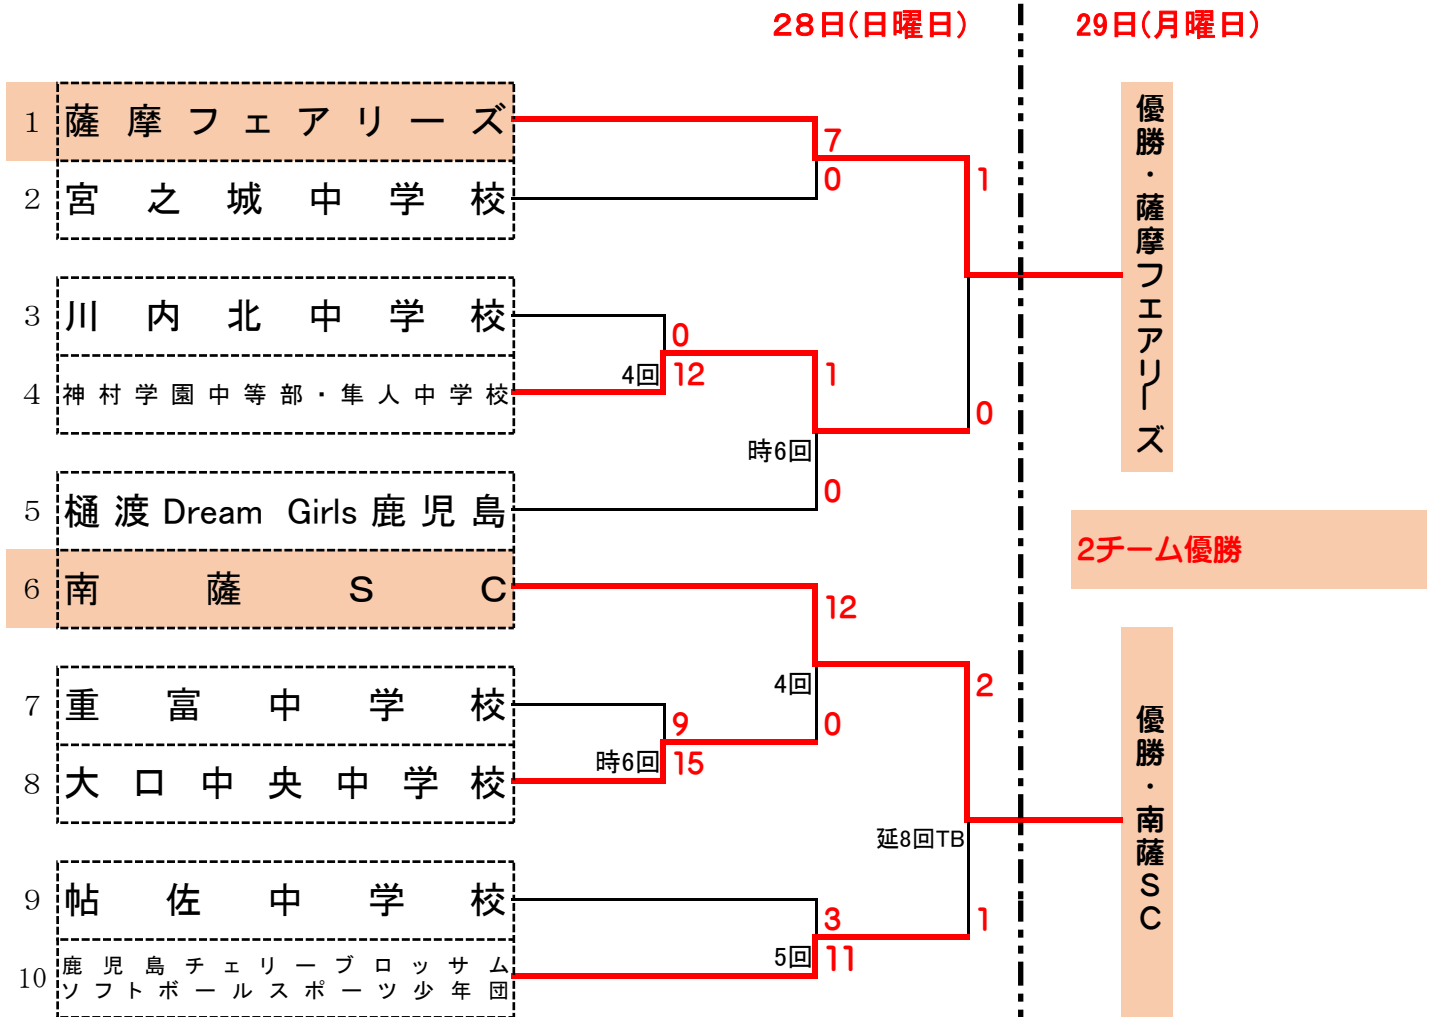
28日(日曜日)

29日(月曜日)

1 薩摩フェアリーズ
2 宮之城中学校
3 川内北中学校
4 神村学園中等部・隼人中学校
5 樋渡Dream Girls鹿児島
6 南薩SC
7 重富中学校
8 大口中央中学校
9 帖佐中学校
10 鹿児島チェリーブロッサムソフトボールスポーツ少年団

7
0
1
0
4回 12
1
0
時6回
0
12
4回
2
9
0
時6回 15
延8回TB
3
1
5回 11

優勝・薩摩フェアリーズ

2チーム優勝

優勝・南薩SC